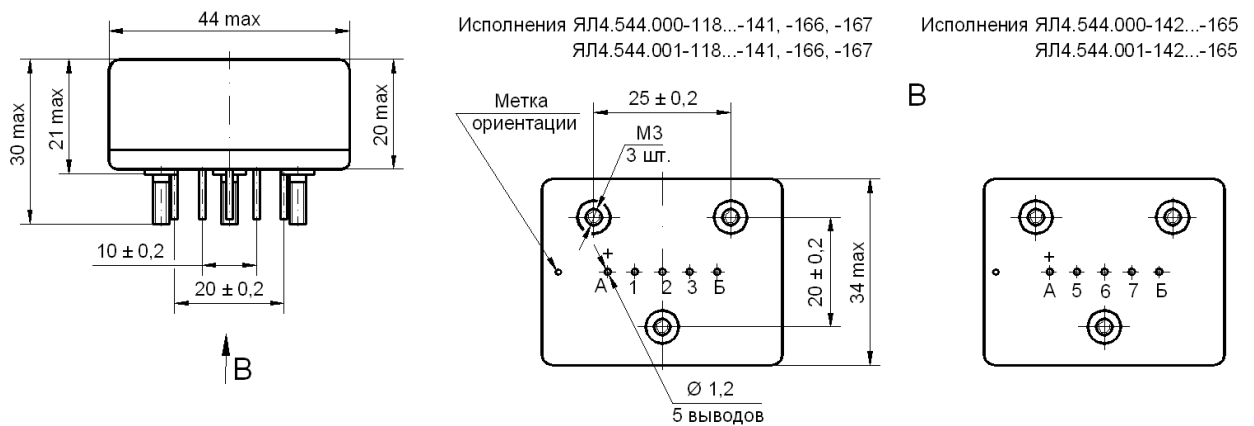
44 max

30 max

21 max

20 max

10 ± 0,2

20 ± 0,2

B

Исполнения ЯЛ4.544.000-118...-141, -166, -167
ЯЛ4.544.001-118...-141, -166, -167

Метка ориентации

25 ± 0,2

М3
3 шт.

+
А 1 2 3 Б

20 ± 0,2

34 max

Ø 1,2
5 выводов

Исполнения ЯЛ4.544.000-142...-165
ЯЛ4.544.001-142...-165

В

+
А 5 6 7 Б